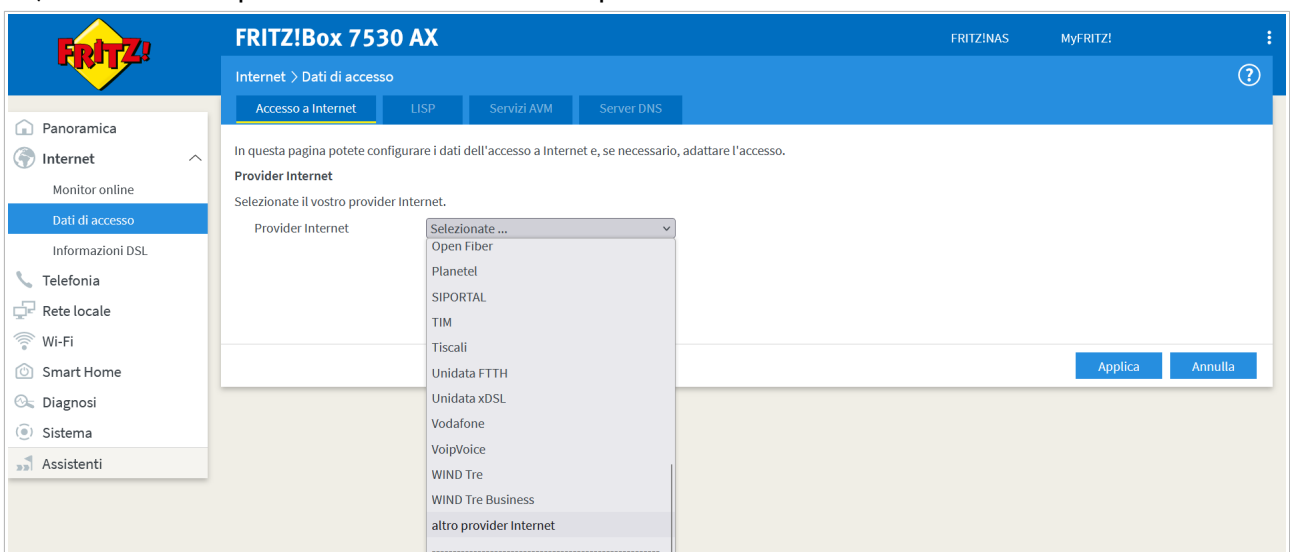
FRITZ!

FRITZ!Box 7530 AX

FRITZ!NAS

MyFRITZ!

Internet > Dati di accesso

?

Accesso a Internet

LISP

Servizi AVM

Server DNS

Panoramica

Internet

Monitor online

Dati di accesso

Informazioni DSL

Telefonia

Rete locale

Wi-Fi

Smart Home

Diagnosi

Sistema

Assistenti

In questa pagina potete configurare i dati dell'accesso a Internet e, se necessario, adattare l'accesso.

Provider Internet

Selezionate il vostro provider Internet.

Provider Internet

Selezionate ...

Open Fiber

Planetel

SIPORTAL

TIM

Tiscali

Unidata FTTH

Unidata xDSL

Vodafone

VoipVoice

WIND Tre

WIND Tre Business

altro provider Internet

Applica

Annulla